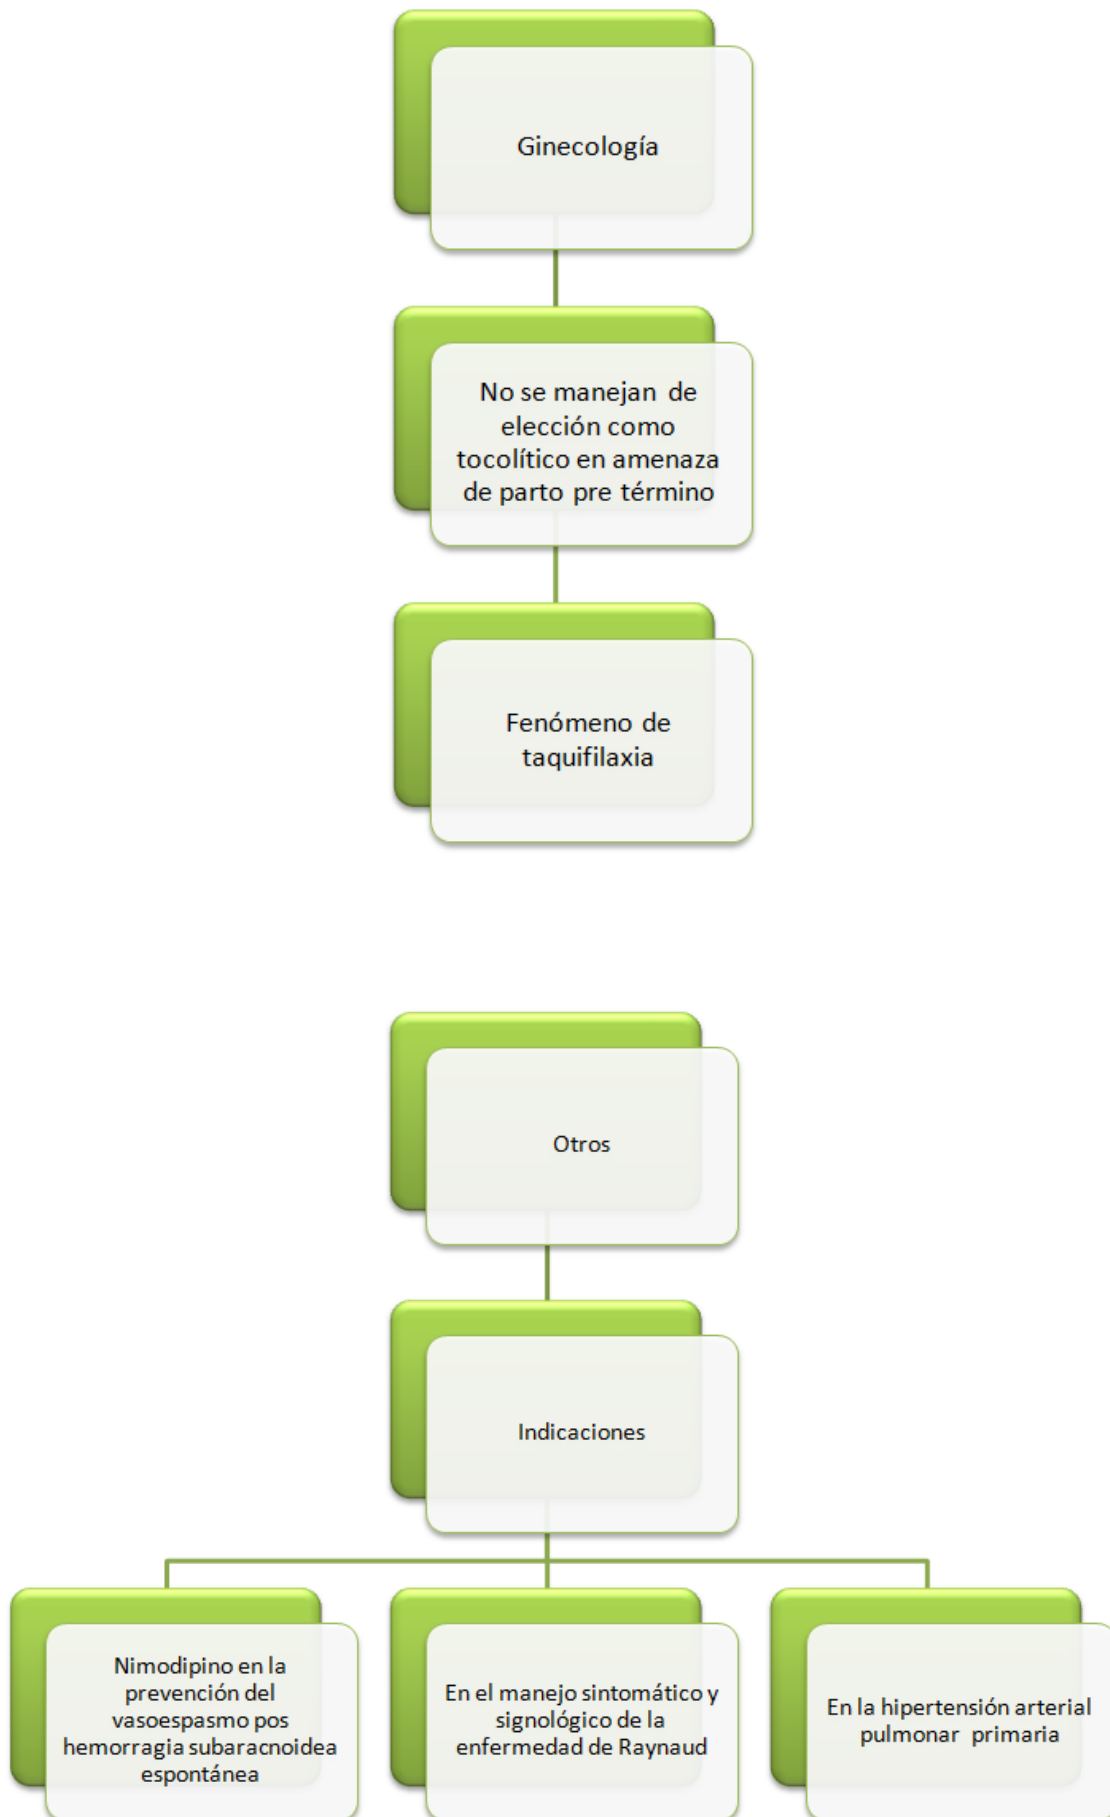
Ginecología

No se manejan de elección como tocolítico en amenaza de parto pre término

Fenómeno de taquifilaxia

Otros

Indicaciones

Nimodipino en la prevención del vasoespasmo pos hemorragia subaracnoidea espontánea

En el manejo sintomático y signológico de la enfermedad de Raynaud

En la hipertensión arterial pulmonar primaria